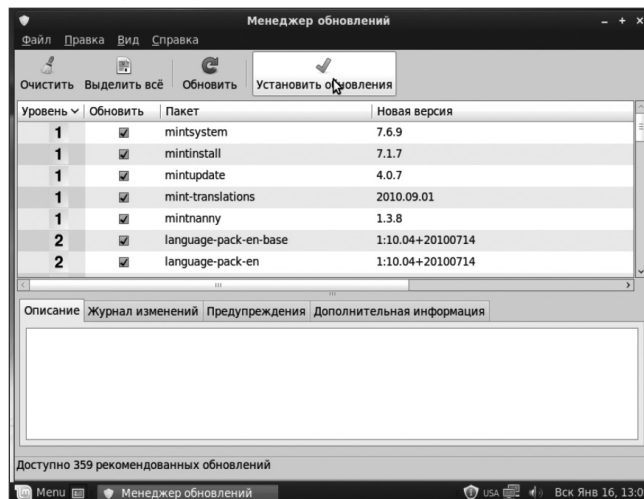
Менеджер обновлений

Файл Правка Вид Справка

Очистить Выделить всё Обновить Установить обновления

| Уровень | Обновить | Пакет | Новая версия |
|---|---|---|---|
| 1 | ☑ | mintsystem | 7.6.9 |
| 1 | ☑ | mintinstall | 7.1.7 |
| 1 | ☑ | mintupdate | 4.0.7 |
| 1 | ☑ | mint-translations | 2010.09.01 |
| 1 | ☑ | mintnanny | 1.3.8 |
| 2 | ☑ | language-pack-en-base | 1:10.04+20100714 |
| 2 | ☑ | language-pack-en | 1:10.04+20100714 |

Описание Журнал изменений Предупреждения Дополнительная информация

Доступно 359 рекомендованных обновлений

Menu Менеджер обновлений USA Вск Янв 16, 13:0